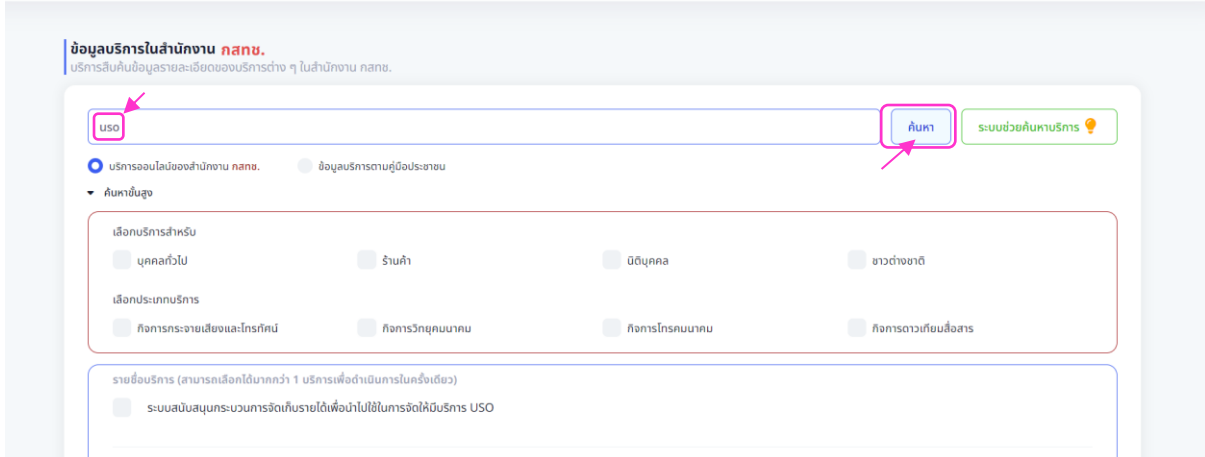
ข้อมูลบริการในสำนักงาน กสทช.
บริการสืบค้นข้อมูลรายละเอียดของบริการต่าง ๆ ในสำนักงาน กสทช.

uso

ค้นหา

ระบบช่วยค้นหาบริการ

บริการออนไลน์ของสำนักงาน กสทช.

ข้อมูลบริการตามคู่มือประชาชน

ค้นหาขั้นสูง

เลือกบริการสำหรับ

บุคคลทั่วไป

ร้านค้า

นิติบุคคล

ชาวต่างชาติ

เลือกประเภทบริการ

กิจการกระจายเสียงและโทรทัศน์

กิจการวิทยุคมนาคม

กิจการโทรคมนาคม

กิจการดาวเทียมสื่อสาร

รายชื่อบริการ (สามารถเลือกได้มากกว่า 1 บริการเพื่อดำเนินการในครั้งเดียว)

ระบบสนับสนุนกระบวนการจัดเก็บรายได้เพื่อนำไปใช้ในการจัดให้มีบริการ USO